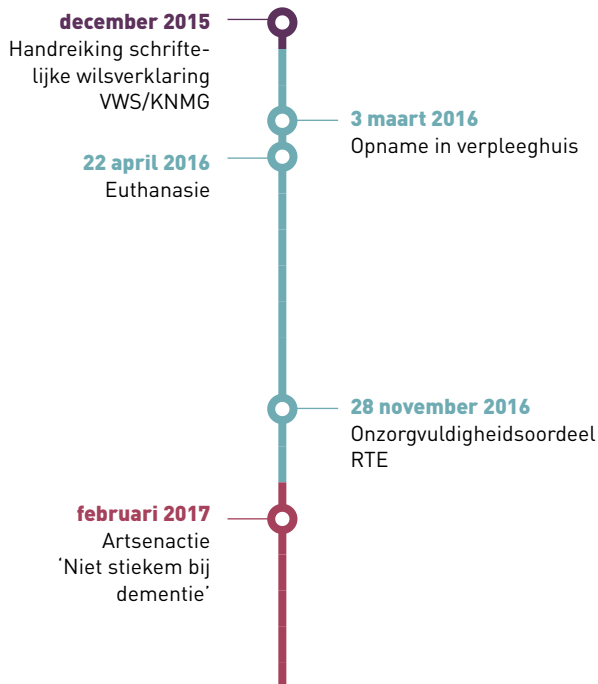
december 2015
Handreiking schriftelijke wilsverklaring VWS/KNMG

3 maart 2016
Opname in verpleeghuis

22 april 2016
Euthanasie

28 november 2016
Onzorgvuldigheidsoordeel RTE

februari 2017
Artsenactie 'Niet stiekem bij dementie'